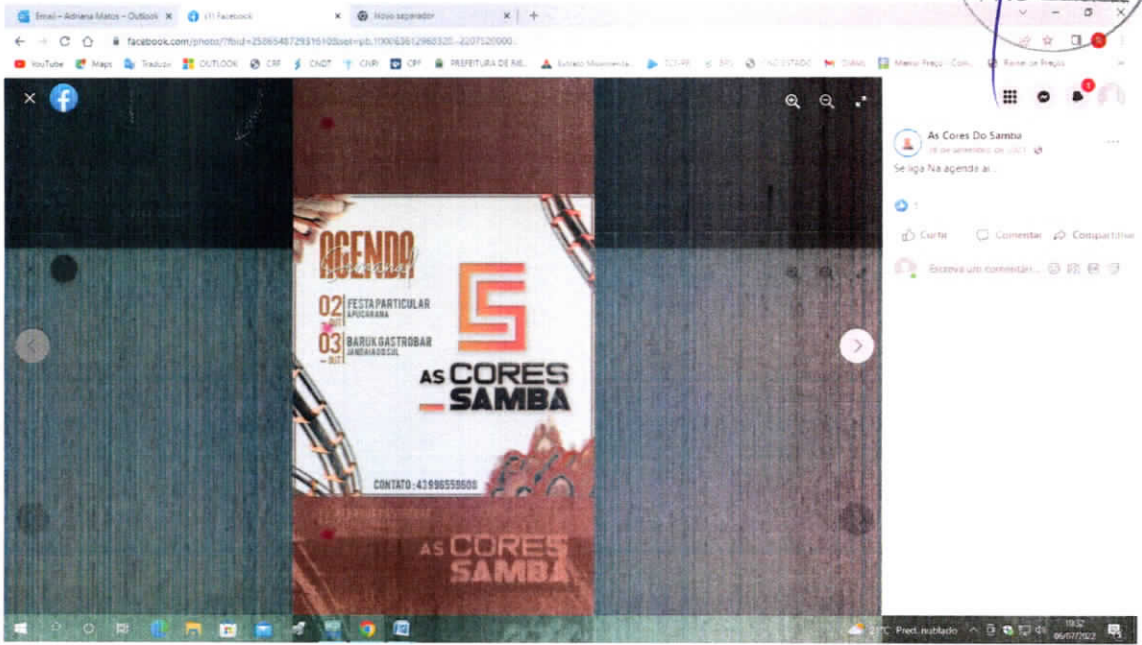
Email – Adriana Matos – Outlook ×
(1) Facebook ×
Novo separador ×
facebook.com/photo/?fbid=258654872931610&set=pb.100063612968320.-2207520000..
YouTube Maps Traduzir OUTLOOK CRF CNDT CNPJ CPF PREFEITURA DE INB... Extrato Movimenta... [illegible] Menor Preço - Com... Painel de Preços

AGENDA
02 OUT FESTA PARTICULAR APUCARANA
03 OUT BARUK GASTROBAR JANDAIA DO SUL
AS CORES SAMBA
CONTATO: 43996559600
AS CORES SAMBA

As Cores Do Samba
28 de setembro de 2021
Se liga Na agenda aí .
1
Curtir Comentar Compartilhar
Escreva um comentário...

21°C Pred. nublado 19:32 06/07/2022